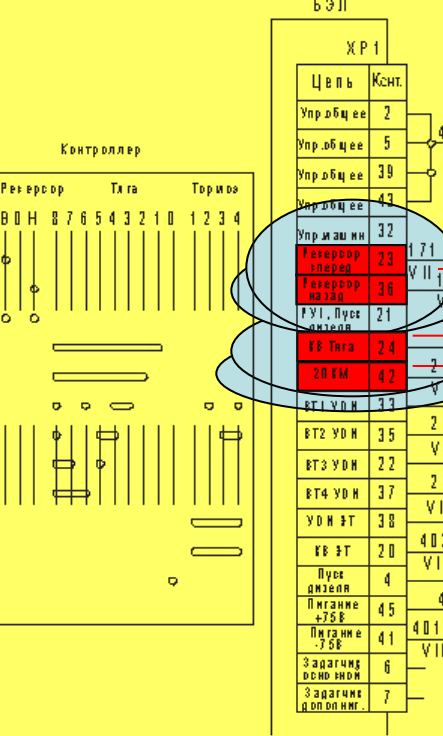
БЭЛ

ХР1

Контроллер

Реверсор Тяга Тормоз

В 0 Н 8 7 6 5 4 3 2 1 0 1 2 3 4

| Цепь | Конт. |
|---|---|
| Упр.общее | 2 |
| Упр.общее | 5 |
| Упр.общее | 39 |
| Упр.общее | 43 |
| Упр.машин | 32 |
| Реверсор вперед | 23 |
| Реверсор назад | 36 |
| РУ1, Пуск дизеля | 21 |
| КВ Тяга | 24 |
| 2ПКМ | 42 |
| ВТ1 УОН | 33 |
| ВТ2 УОН | 35 |
| ВТ3 УОН | 22 |
| ВТ4 УОН | 37 |
| УОН ЭТ | 38 |
| КВ ЭТ | 20 |
| Пуск дизеля | 4 |
| Питание +75В | 45 |
| Питание -75В | 41 |
| Задатчик основной | 6 |
| Задатчик дополнит. | 7 |

4

171

VII

1

V

2

V

2

V

2

VI

402

VI

4

401

VII